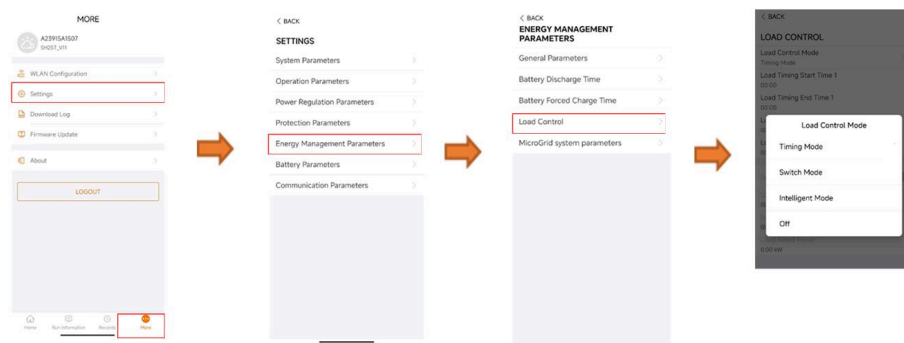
MORE

A2391SA1507
SH25T_V11

WLAN Configuration

Settings

Download Log

Firmware Update

About

LOGOUT

Home Run Information Records More

< BACK

SETTINGS

System Parameters

Operation Parameters

Power Regulation Parameters

Protection Parameters

Energy Management Parameters

Battery Parameters

Communication Parameters

< BACK

ENERGY MANAGEMENT PARAMETERS

General Parameters

Battery Discharge Time

Battery Forced Charge Time

Load Control

MicroGrid system parameters

< BACK

LOAD CONTROL

Load Control Mode
Timing Mode

Load Timing Start Time 1
00:00

Load Timing End Time 1
00:00

Load Control Mode

Timing Mode

Switch Mode

Intelligent Mode

Off

0.00 kW